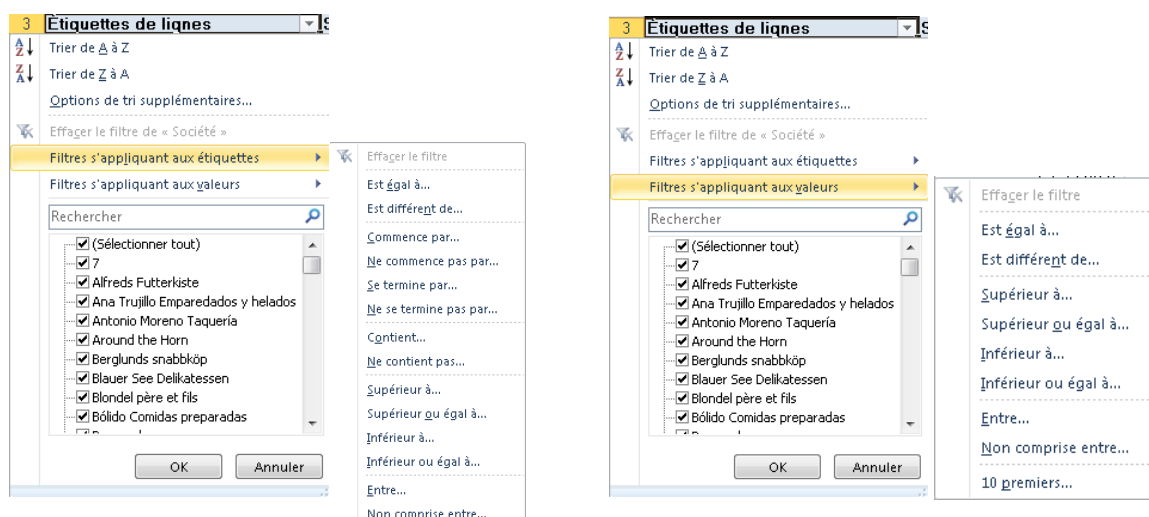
3 Étiquettes de lignes

Trier de A à Z
Trier de Z à A
Options de tri supplémentaires...
Effacer le filtre de « Société »
Filtres s'appliquant aux étiquettes
Filtres s'appliquant aux valeurs
Rechercher
(Sélectionner tout)
7
Alfreds Futterkiste
Ana Trujillo Emparedados y helados
Antonio Moreno Taquería
Around the Horn
Berglunds snabbköp
Blauer See Delikatessen
Blondel père et fils
Bólido Comidas preparadas
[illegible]
OK
Annuler

Effacer le filtre
Est égal à...
Est différent de...
Commence par...
Ne commence pas par...
Se termine par...
Ne se termine pas par...
Contient...
Ne contient pas...
Supérieur à...
Supérieur ou égal à...
Inférieur à...
Inférieur ou égal à...
Entre...
Non comprise entre...

3 Étiquettes de lignes

Trier de A à Z
Trier de Z à A
Options de tri supplémentaires...
Effacer le filtre de « Société »
Filtres s'appliquant aux étiquettes
Filtres s'appliquant aux valeurs
Rechercher
(Sélectionner tout)
7
Alfreds Futterkiste
Ana Trujillo Emparedados y helados
Antonio Moreno Taquería
Around the Horn
Berglunds snabbköp
Blauer See Delikatessen
Blondel père et fils
Bólido Comidas preparadas
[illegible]
OK
Annuler

Effacer le filtre
Est égal à...
Est différent de...
Supérieur à...
Supérieur ou égal à...
Inférieur à...
Inférieur ou égal à...
Entre...
Non comprise entre...
10 premiers...